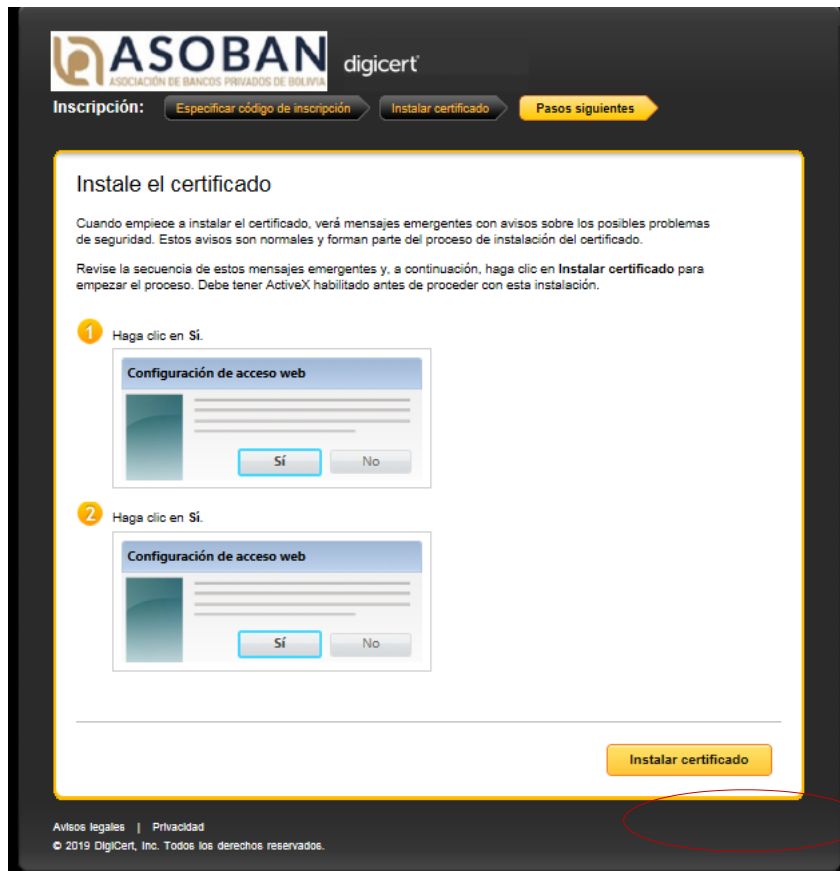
ASOBAN
ASOCIACIÓN DE BANCOS PRIVADOS DE BOLIVIA
digicert

Inscripción: Especificar código de inscripción Instalar certificado Pasos siguientes

Instale el certificado

Cuando empiece a instalar el certificado, verá mensajes emergentes con avisos sobre los posibles problemas de seguridad. Estos avisos son normales y forman parte del proceso de instalación del certificado.

Revise la secuencia de estos mensajes emergentes y, a continuación, haga clic en **Instalar certificado** para empezar el proceso. Debe tener ActiveX habilitado antes de proceder con esta instalación.

1 Haga clic en **Sí**.

Configuración de acceso web

Sí No

2 Haga clic en **Sí**.

Configuración de acceso web

Sí No

Instalar certificado

Avisos legales | Privacidad
© 2019 DigiCert, Inc. Todos los derechos reservados.